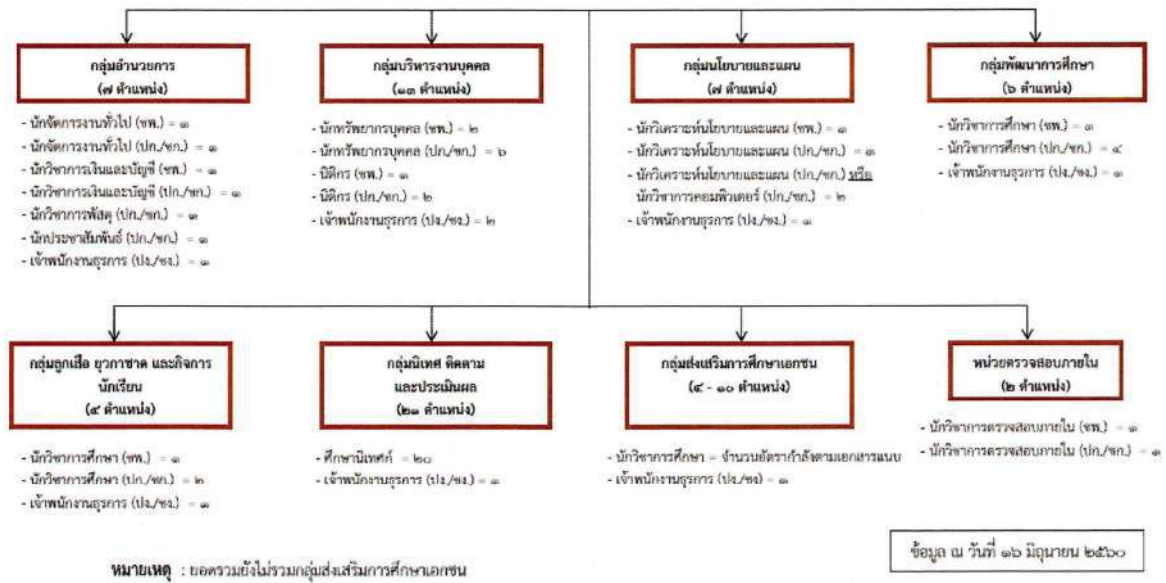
กลุ่มอำนวยการ
(๗ ตำแหน่ง)

- นักจัดการงานทั่วไป (ชพ.) = ๑
- นักจัดการงานทั่วไป (ปก./ชก.) = ๑
- นักวิชาการเงินและบัญชี (ชพ.) = ๑
- นักวิชาการเงินและบัญชี (ปก./ชก.) = ๑
- นักวิชาการพัสดุ (ปก./ชก.) = ๑
- นักประชาสัมพันธ์ (ปก./ชก.) = ๑
- เจ้าพนักงานธุรการ (ปง./ชง.) = ๑

กลุ่มบริหารงานบุคคล
(๑๓ ตำแหน่ง)

- นักทรัพยากรบุคคล (ชพ.) = ๒
- นักทรัพยากรบุคคล (ปก./ชก.) = ๖
- นิติกร (ชพ.) = ๑
- นิติกร (ปก./ชก.) = ๒
- เจ้าพนักงานธุรการ (ปง./ชง.) = ๒

กลุ่มนโยบายและแผน
(๗ ตำแหน่ง)

- นักวิเคราะห์นโยบายและแผน (ชพ.) = ๑
- นักวิเคราะห์นโยบายและแผน (ปก./ชก.) = ๓
- นักวิเคราะห์นโยบายและแผน (ปก./ชก.) หรือ นักวิชาการคอมพิวเตอร์ (ปก./ชก.) = ๒
- เจ้าพนักงานธุรการ (ปง./ชง.) = ๑

กลุ่มพัฒนาการศึกษา
(๖ ตำแหน่ง)

- นักวิชาการศึกษา (ชพ.) = ๑
- นักวิชาการศึกษา (ปก./ชก.) = ๔
- เจ้าพนักงานธุรการ (ปง./ชง.) = ๑

กลุ่มลูกเสือ ยุวกาชาด และกิจการนักเรียน
(๔ ตำแหน่ง)

- นักวิชาการศึกษา (ชพ.) = ๑
- นักวิชาการศึกษา (ปก./ชก.) = ๒
- เจ้าพนักงานธุรการ (ปง./ชง.) = ๑

กลุ่มนิเทศ ติดตาม และประเมินผล
(๒๑ ตำแหน่ง)

- ศึกษานิเทศก์ = ๒๐
- เจ้าพนักงานธุรการ (ปง./ชง.) = ๑

กลุ่มส่งเสริมการศึกษาเอกชน
(๔ - ๑๐ ตำแหน่ง)

- นักวิชาการศึกษา = จำนวนอัตรากำลังตามเอกสารแนบ
- เจ้าพนักงานธุรการ (ปง./ชง) = ๑

หน่วยตรวจสอบภายใน
(๒ ตำแหน่ง)

- นักวิชาการตรวจสอบภายใน (ชพ.) = ๑
- นักวิชาการตรวจสอบภายใน (ปก./ชก.) = ๑

ข้อมูล ณ วันที่ ๑๖ มิถุนายน ๒๕๖๐

หมายเหตุ : ยอดรวมยังไม่รวมกลุ่มส่งเสริมการศึกษาเอกชน